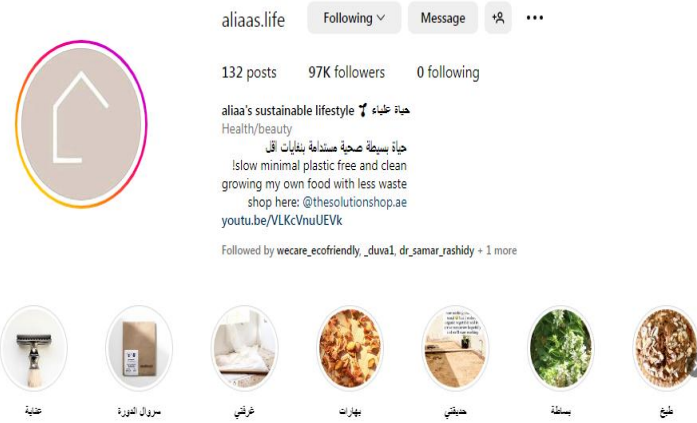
aliaas.life Following Message

132 posts 97K followers 0 following

aliaa's sustainable lifestyle حياة علياء

Health/beauty

حياة بسيطة صحية مستدامة بنفايات أقل

!slow minimal plastic free and clean

growing my own food with less waste

shop here: @thesolutionshop.ae

youtu.be/VLKcVnuUEVk

Followed by wecare_ecofriendly, _duva1, dr_samar_rashidy + 1 more

عناية

سروال الدورة

غرفتي

بهارات

حديقتي

بساطة

طبخ